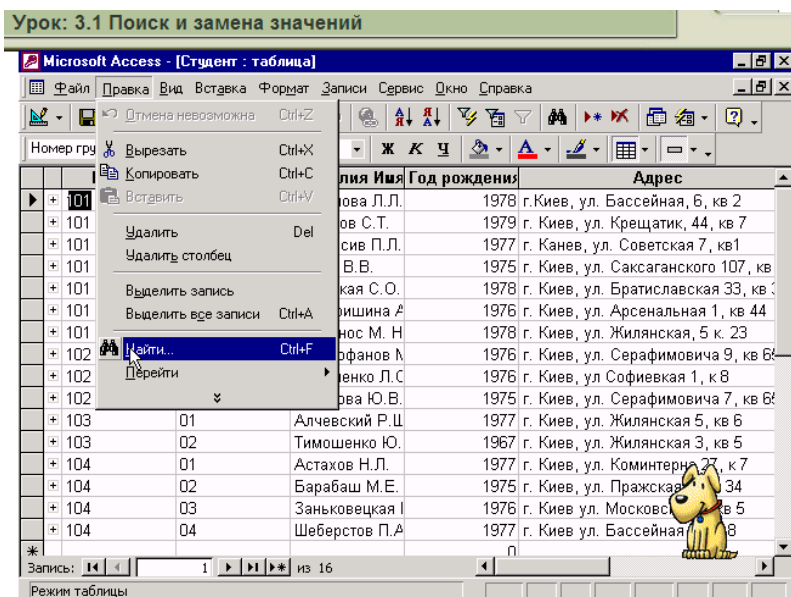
Урок: 3.1 Поиск и замена значений

Microsoft Access - [Студент : таблица]

Файл Правка Вид Вставка Формат Записи Сервис Окно Справка

Отмена невозможна Ctrl+Z
Вырезать Ctrl+X
Копировать Ctrl+C
Вставить Ctrl+V
Удалить Del
Удалить столбец
Выделить запись
Выделить все записи Ctrl+A
Найти... Ctrl+F
Перейти

Номер гру

| | | лия Иня | Год рождения | Адрес |
|---|---|---|---|---|
| 101 | | ова Л.Л. | 1978 | г.Киев, ул. Бассейная, 6, кв 2 |
| 101 | | ов С.Т. | 1979 | г. Киев, ул. Крещатик, 44, кв 7 |
| 101 | | сив П.Л. | 1977 | г. Канев, ул. Советская 7, кв1 |
| 101 | | В.В. | 1975 | г. Киев, ул. Саксаганского 107, кв |
| 101 | | кая С.О. | 1978 | г. Киев, ул. Братиславская 33, кв |
| 101 | | ришина А | 1976 | г. Киев, ул. Арсенальная 1, кв 44 |
| 101 | | нос М. Н | 1978 | г. Киев, ул. Жилянская, 5 к. 23 |
| 102 | | фанов М | 1976 | г. Киев, ул. Серафимовича 9, кв 6 |
| 102 | | енко Л.С | 1976 | г. Киев, ул Софиевкая 1, к 8 |
| 102 | | ова Ю.В. | 1975 | г. Киев, ул. Серафимовича 7, кв 6 |
| 103 | 01 | Алчевский Р.Ц | 1977 | г. Киев, ул. Жилянская 5, кв 6 |
| 103 | 02 | Тимошенко Ю. | 1967 | г. Киев, ул. Жилянская 3, кв 5 |
| 104 | 01 | Астахов Н.Л. | 1977 | г. Киев, ул. Коминтерна 27, к 7 |
| 104 | 02 | Барабаш М.Е. | 1975 | г. Киев, ул. Пражская 34 |
| 104 | 03 | Заньковецкая | 1976 | г. Киев ул. Московс кв 5 |
| 104 | 04 | Шеберстов П.А | 1977 | г. Киев ул. Бассейная 8 |
| | | | 0 | |

Запись: 1 из 16

Режим таблицы